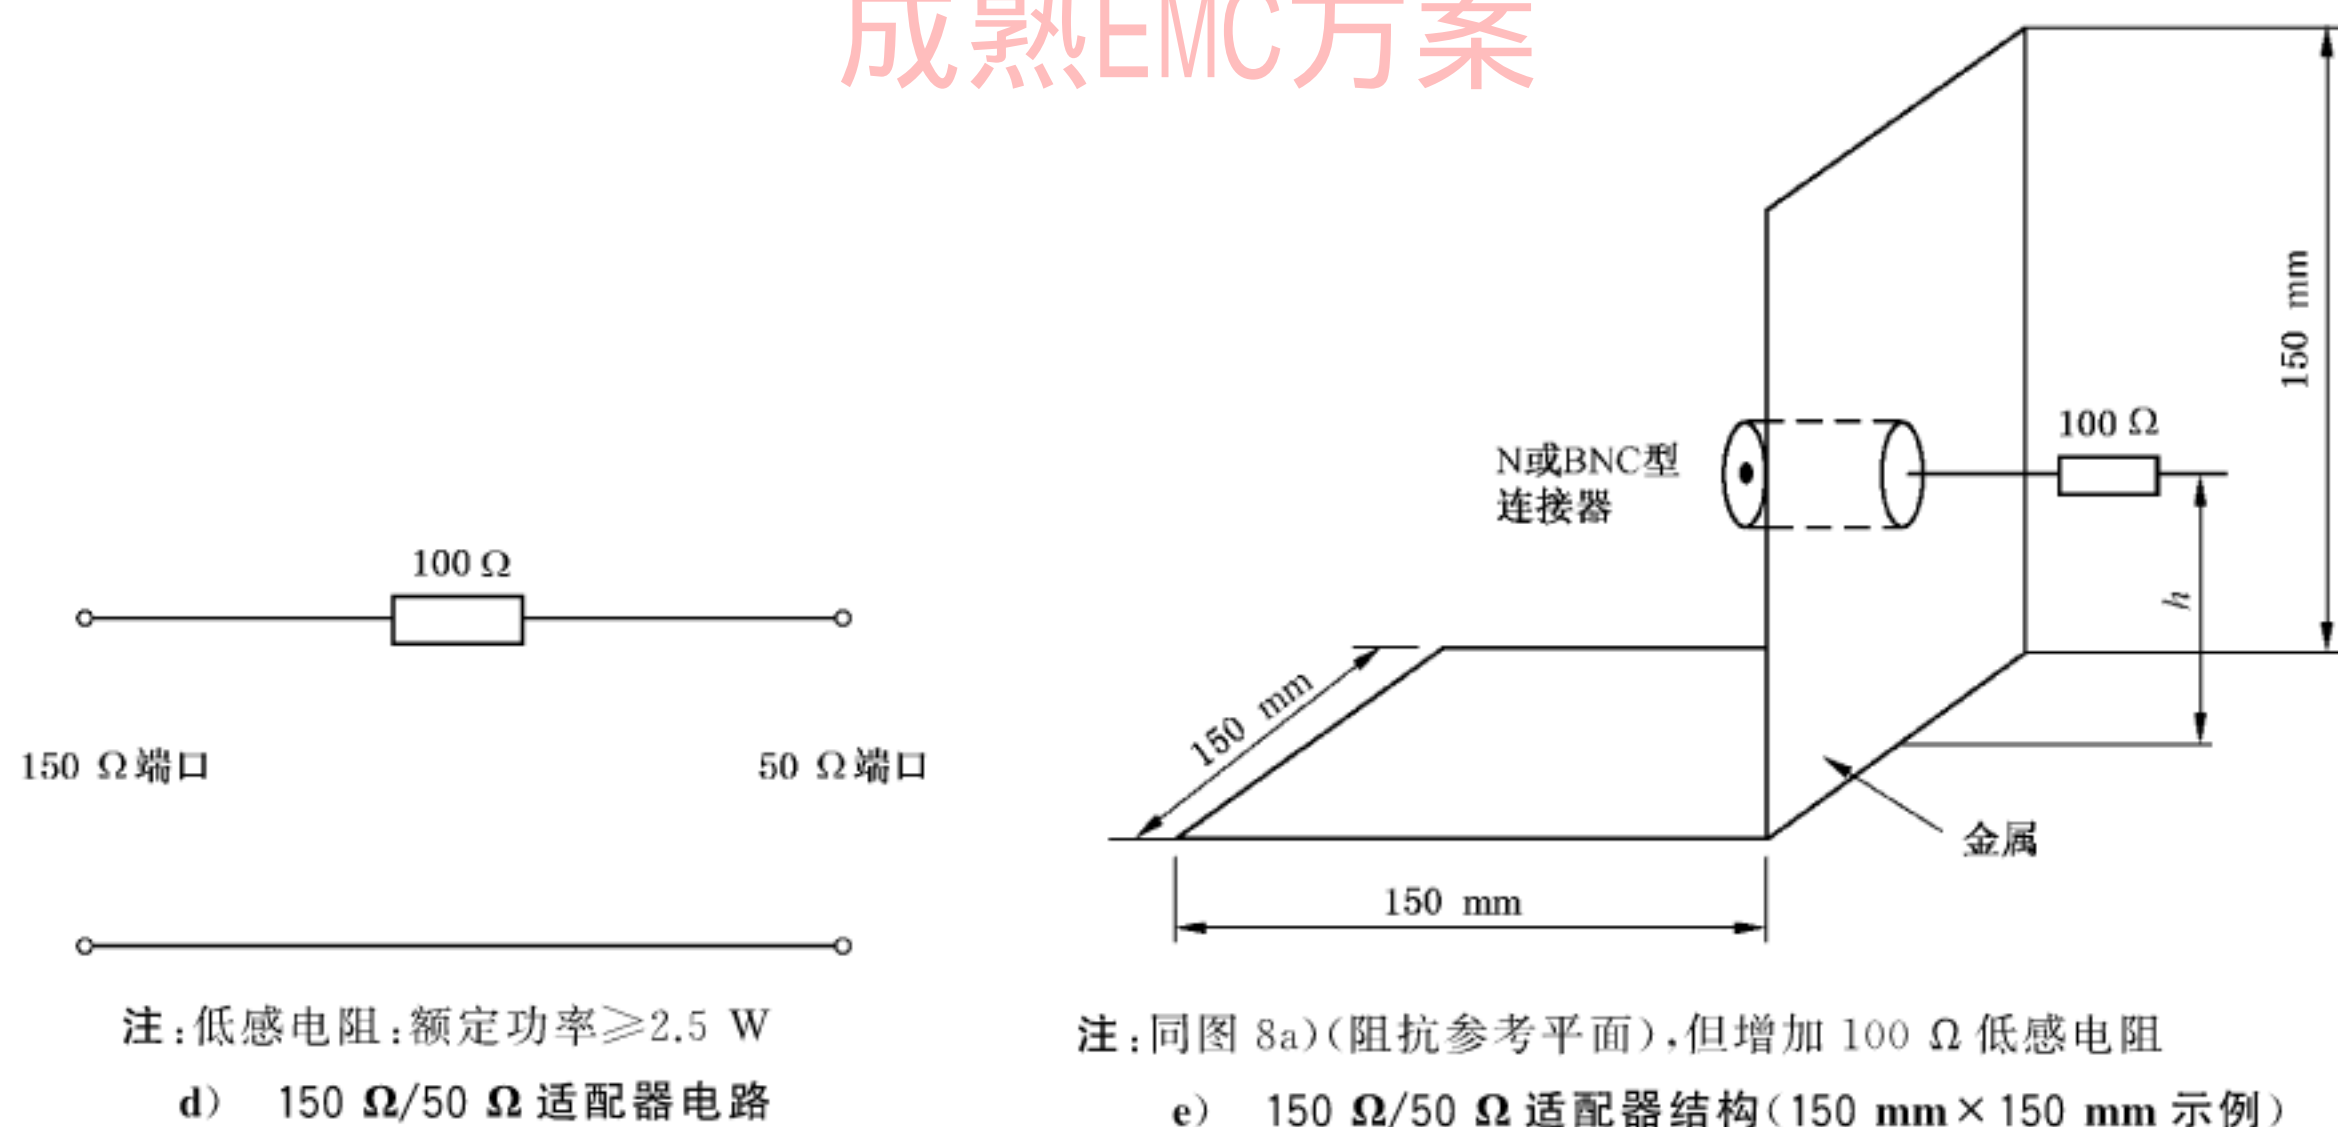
成熟EMC方案

100 Ω

150 Ω端口

50 Ω端口

注：低感电阻：额定功率≥2.5 W

d) 150 Ω/50 Ω 适配器电路

150 mm

N或BNC型
连接器

100 Ω

$h$

150 mm

金属

150 mm

注：同图 8a)(阻抗参考平面)，但增加 100 Ω 低感电阻

e) 150 Ω/50 Ω 适配器结构(150 mm×150 mm 示例)